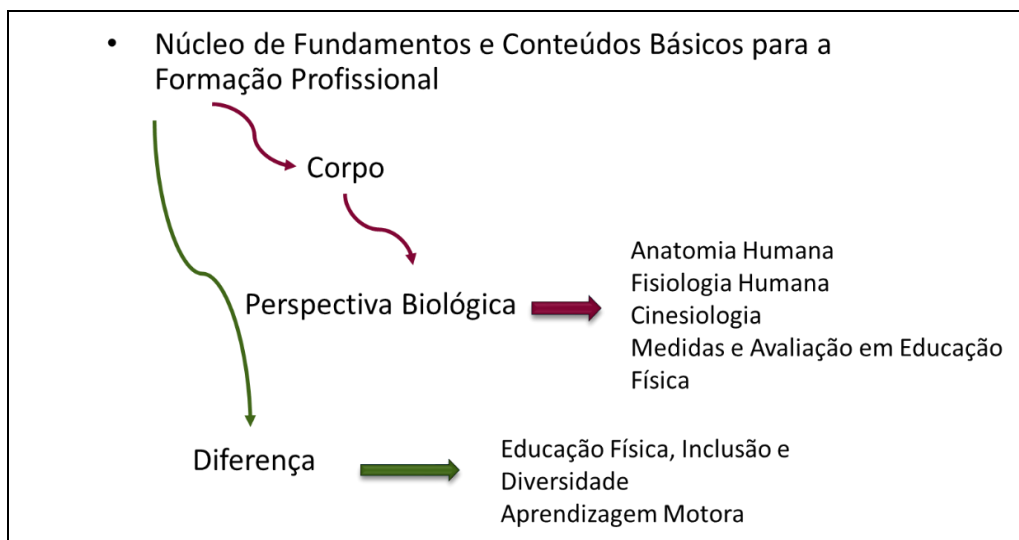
• Núcleo de Fundamentos e Conteúdos Básicos para a Formação Profissional

Corpo

Perspectiva Biológica

Anatomia Humana
Fisiologia Humana
Cinesiologia
Medidas e Avaliação em Educação Física

Diferença

Educação Física, Inclusão e Diversidade
Aprendizagem Motora